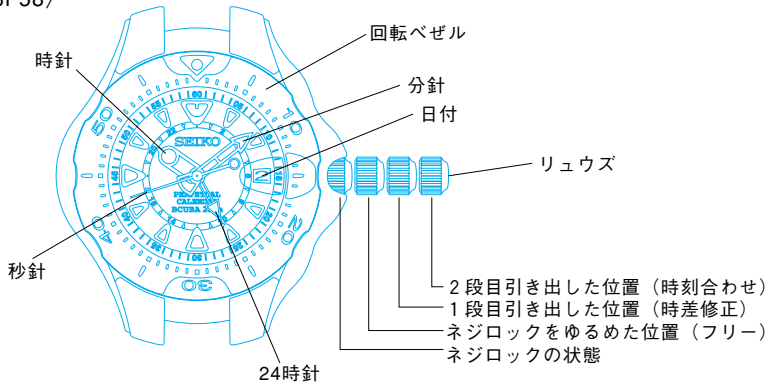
of 58)

回転ベゼル

時針

分針

日付

リュウズ

秒針

24時針

２段目引き出した位置（時刻合わせ）

１段目引き出した位置（時差修正）

ネジロックをゆるめた位置（フリー）

ネジロックの状態

SEIKO

PERPETUAL CALENDAR SCUBA 200

60

10

20

30

40

50

2

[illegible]